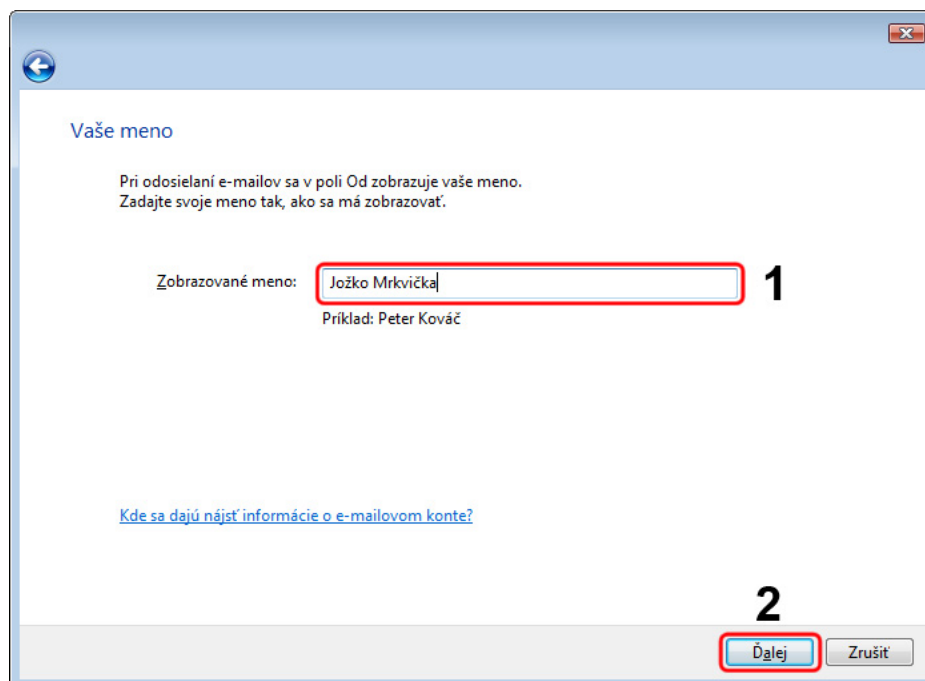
Vaše meno

Pri odosielaní e-mailov sa v poli Od zobrazuje vaše meno. Zadajte svoje meno tak, ako sa má zobrazovať.

Zobrazované meno: Jožko Mrkvička

1

Príklad: Peter Kováč

Kde sa dajú nájsť informácie o e-mailovom konte?

2

Ďalej

Zrušiť